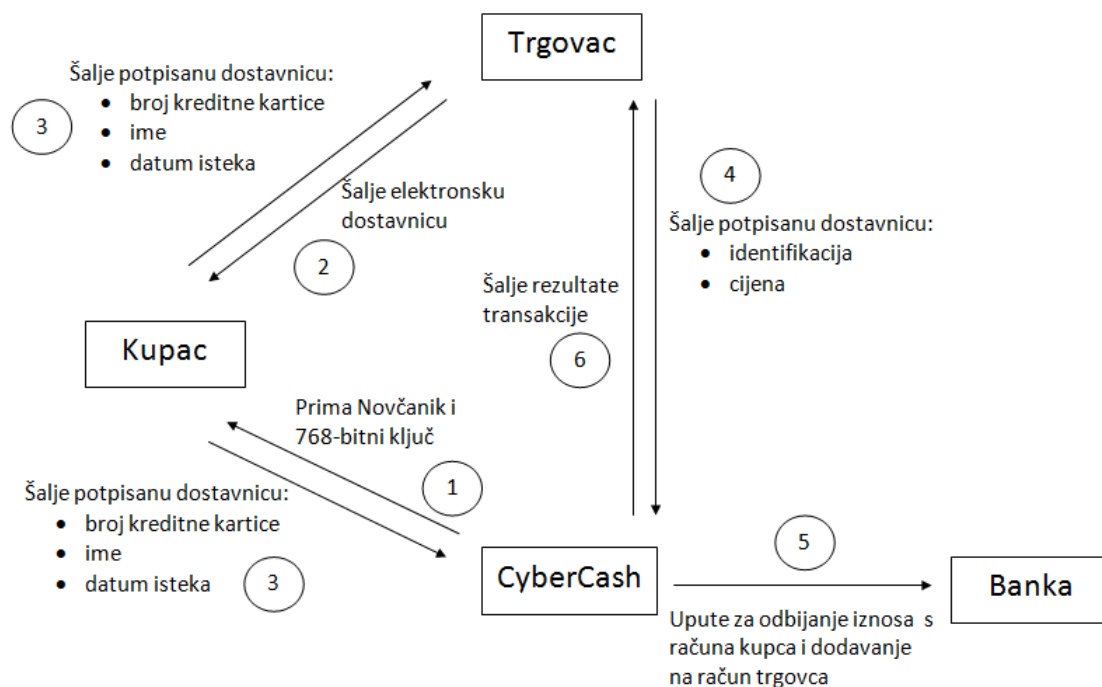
Trgovac

Šalje potpisanu dostavnicu:
- broj kreditne kartice
- ime
- datum isteka

3

Šalje elektronsku dostavnicu

2

4

Šalje potpisanu dostavnicu:
- identifikacija
- cijena

Šalje rezultate transakcije

6

Kupac

Prima Novčanik i 768-bitni ključ

1

Šalje potpisanu dostavnicu:
- broj kreditne kartice
- ime
- datum isteka

3

CyberCash

5

Banka

Upute za odbijanje iznosa s računa kupca i dodavanje na račun trgovca